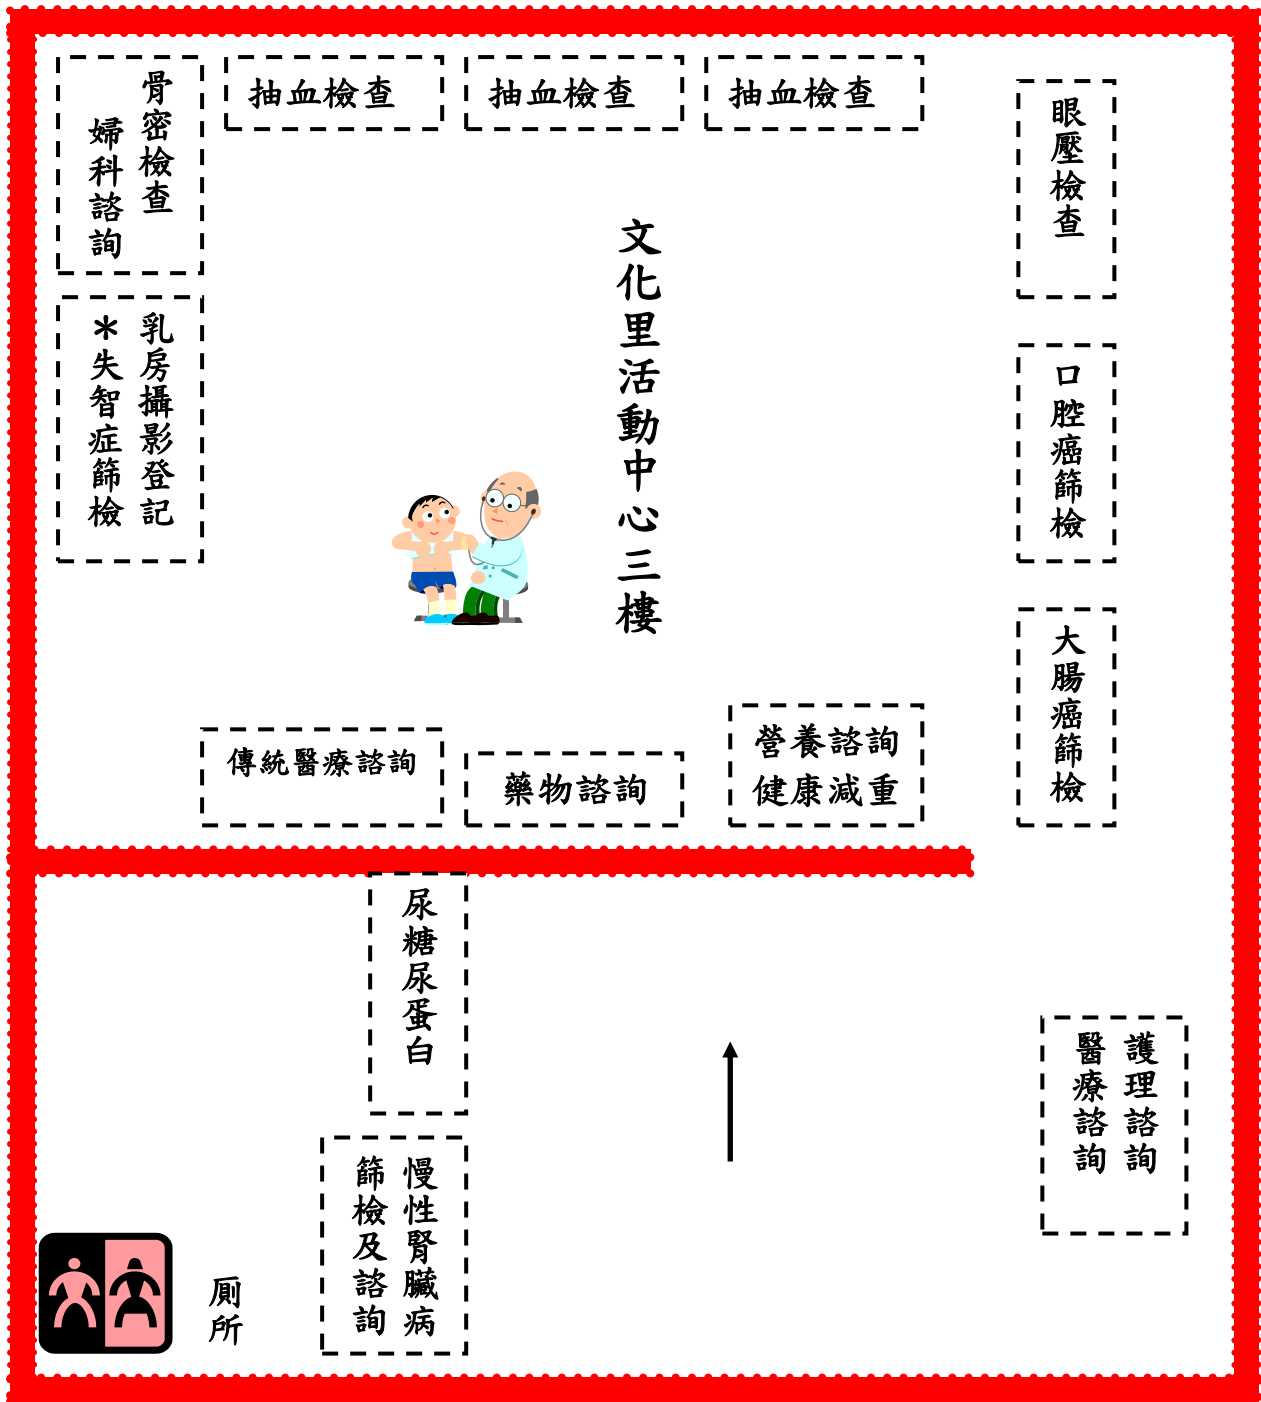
骨密檢查
婦科諮詢

抽血檢查

抽血檢查

抽血檢查

眼壓檢查

乳房攝影登記
＊失智症篩檢

文化里活動中心三樓

口腔癌篩檢

大腸癌篩檢

傳統醫療諮詢

藥物諮詢

營養諮詢
健康減重

尿糖尿蛋白

護理諮詢
醫療諮詢

慢性腎臟病
篩檢及諮詢

廁所